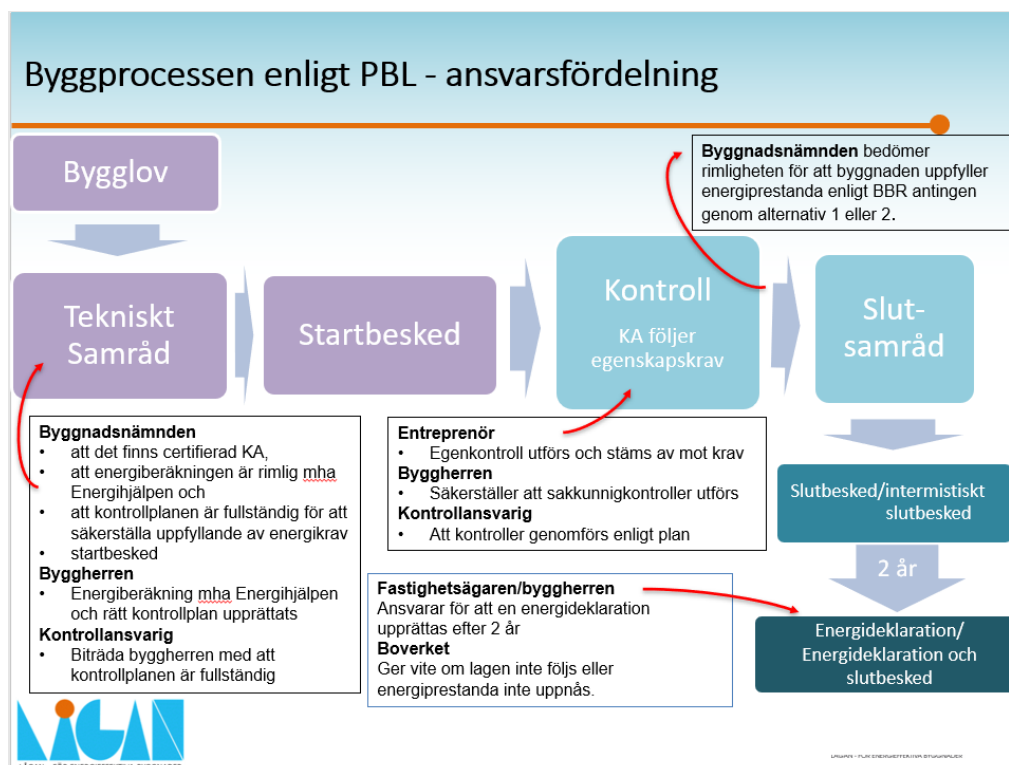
Byggprocessen enligt PBL - ansvarsfördelning

Bygglov

Tekniskt Samråd

Startbesked

Kontroll

KA följer egenskapskrav

Slut-samråd

**Byggnadsnämnden** bedömer rimligheten för att byggnaden uppfyller energiprestanda enligt BBR antingen genom alternativ 1 eller 2.

**Byggnadsnämnden**
- att det finns certifierad KA,
- att energiberäkningen är rimlig mha Energihjälpen och
- att kontrollplanen är fullständig för att säkerställa uppfyllande av energikrav
- startbesked

**Byggherren**
- Energiberäkning mha Energihjälpen och rätt kontrollplan upprättats

**Kontrollansvarig**
- Biträda byggherren med att kontrollplanen är fullständig

**Entreprenör**
- Egenkontroll utförs och stäms av mot krav

**Byggherren**
- Säkerställer att sakkunnigkontroller utförs

**Kontrollansvarig**
- Att kontroller genomförs enligt plan

**Fastighetsägaren/byggherren**
Ansvarar för att en energideklaration upprättas efter 2 år
**Boverket**
Ger vite om lagen inte följs eller energiprestanda inte uppnås.

Slutbesked/intermistiskt slutbesked

2 år

Energideklaration/ Energideklaration och slutbesked

LÅGAN

LÅGAN - FÖR ENERGIEFFEKTIVA BYGGNADER